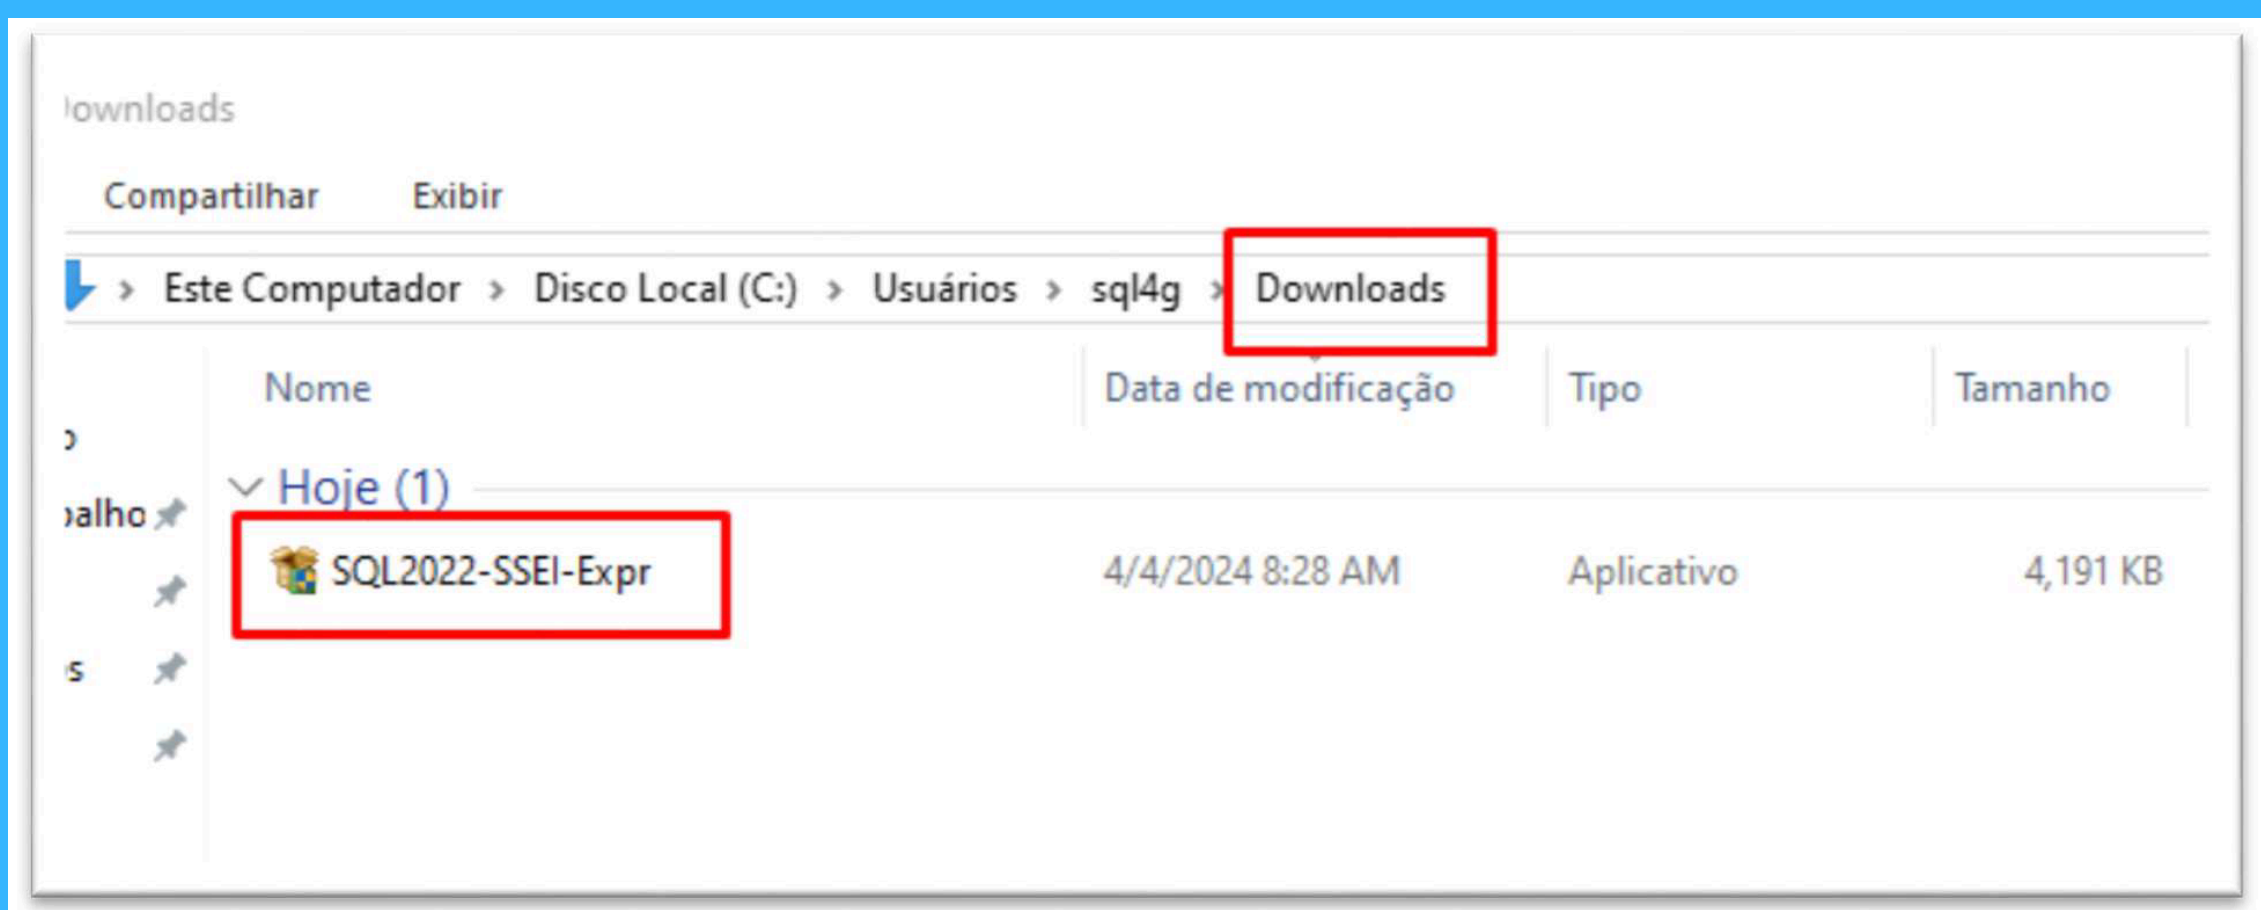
ownloads

Compartilhar Exibir

› Este Computador › Disco Local (C:) › Usuários › sql4g › Downloads

| Nome | Data de modificação | Tipo | Tamanho |
|---|---|---|---|
| Hoje (1) | | | |
| SQL2022-SSEI-Expr | 4/4/2024 8:28 AM | Aplicativo | 4,191 KB |

o
alho
s